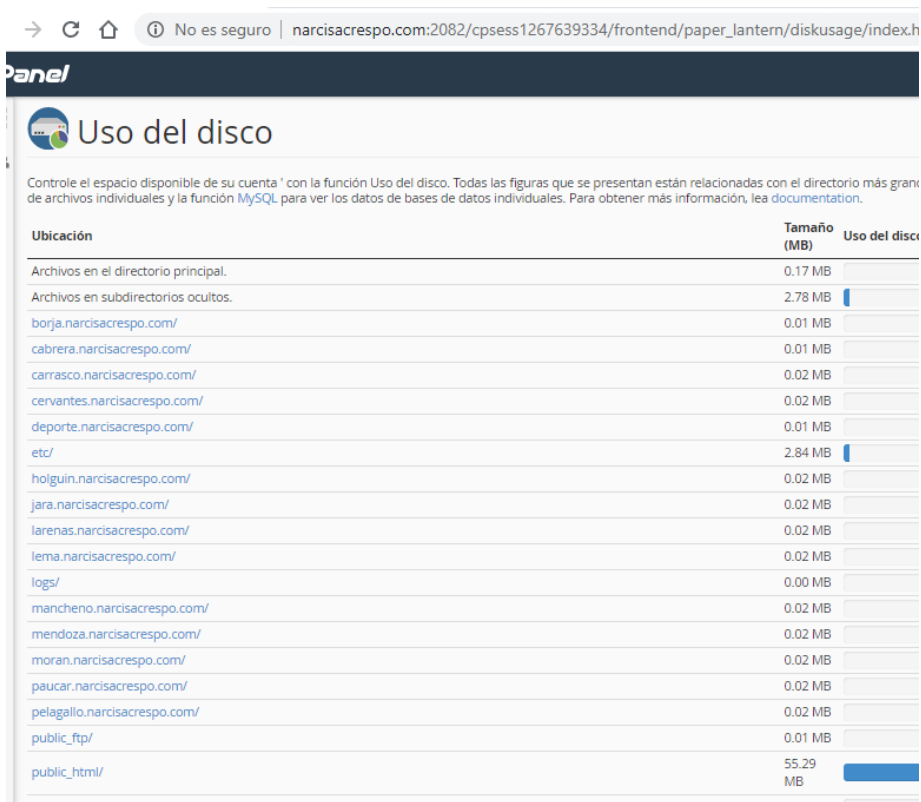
No es seguro | narcisacrespo.com:2082/cpsess1267639334/frontend/paper_lantern/diskusage/index.h

Panel

Uso del disco

Controle el espacio disponible de su cuenta ' con la función Uso del disco. Todas las figuras que se presentan están relacionadas con el directorio más granc de archivos individuales y la función MySQL para ver los datos de bases de datos individuales. Para obtener más información, lea documentation.

| Ubicación | Tamaño (MB) | Uso del disco |
|---|---|---|
| Archivos en el directorio principal. | 0.17 MB | |
| Archivos en subdirectorios ocultos. | 2.78 MB | |
| borja.narcisacrespo.com/ | 0.01 MB | |
| cabrera.narcisacrespo.com/ | 0.01 MB | |
| carrasco.narcisacrespo.com/ | 0.02 MB | |
| cervantes.narcisacrespo.com/ | 0.02 MB | |
| deporte.narcisacrespo.com/ | 0.01 MB | |
| etc/ | 2.84 MB | |
| holguin.narcisacrespo.com/ | 0.02 MB | |
| jara.narcisacrespo.com/ | 0.02 MB | |
| larenas.narcisacrespo.com/ | 0.02 MB | |
| lema.narcisacrespo.com/ | 0.02 MB | |
| logs/ | 0.00 MB | |
| mancheno.narcisacrespo.com/ | 0.02 MB | |
| mendoza.narcisacrespo.com/ | 0.02 MB | |
| moran.narcisacrespo.com/ | 0.02 MB | |
| paucar.narcisacrespo.com/ | 0.02 MB | |
| pelagallo.narcisacrespo.com/ | 0.02 MB | |
| public_ftp/ | 0.01 MB | |
| public_html/ | 55.29 MB | |